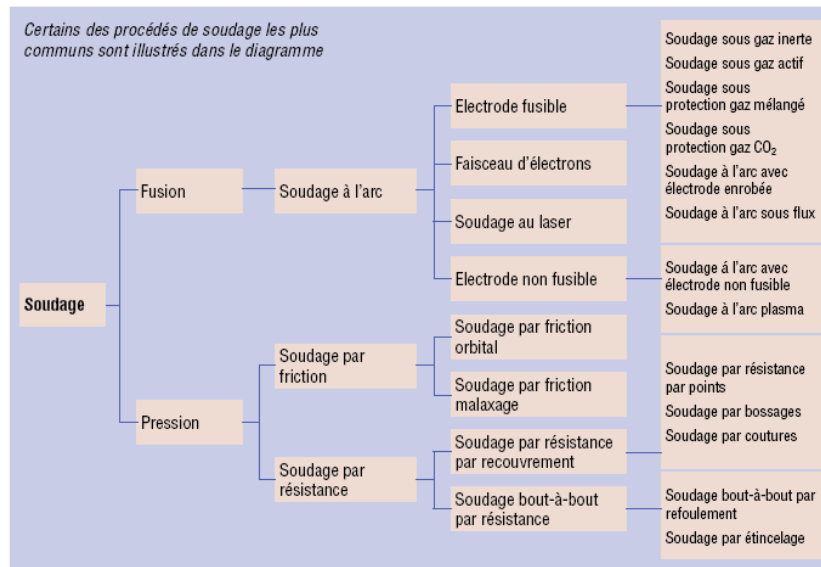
Certains des procédés de soudage les plus communs sont illustrés dans le diagramme

Soudage

Fusion

Soudage à l'arc

Electrode fusible

Soudage sous gaz inerte

Soudage sous gaz actif

Soudage sous protection gaz mélangé

Soudage sous protection gaz $CO_2$

Soudage à l'arc avec électrode enrobée

Soudage à l'arc sous flux

Faisceau d'électrons

Soudage au laser

Electrode non fusible

Soudage à l'arc avec électrode non fusible

Soudage à l'arc plasma

Pression

Soudage par friction

Soudage par friction orbital

Soudage par friction malaxage

Soudage par résistance

Soudage par résistance par recouvrement

Soudage par résistance par points

Soudage par bossages

Soudage par coutures

Soudage bout-à-bout par résistance

Soudage bout-à-bout par refoulement

Soudage par étincelage